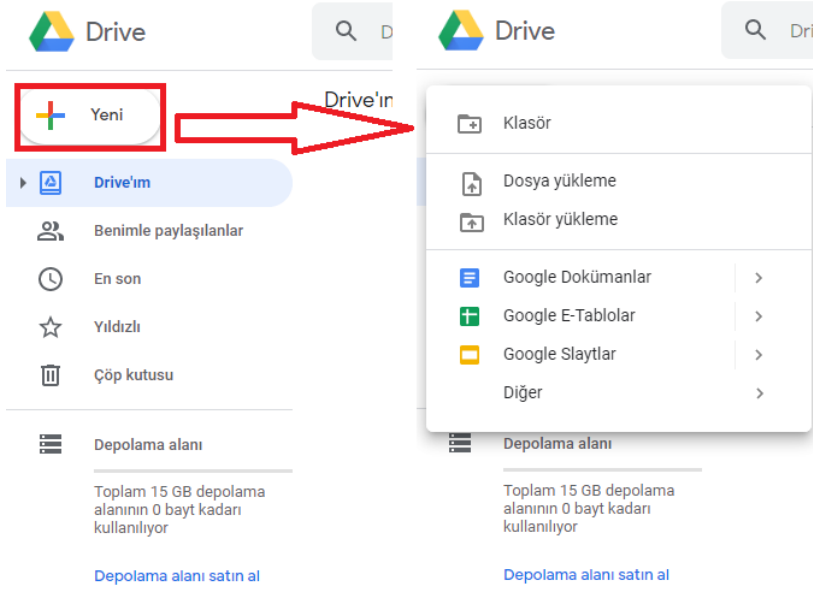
Drive

D

Yeni

Drive'ım

Drive'ım

Benimle paylaşılanlar

En son

Yıldızlı

Çöp kutusu

Depolama alanı

Toplam 15 GB depolama alanının 0 bayt kadarı kullanılıyor

Depolama alanı satın al

Drive

Dri

Klasör

Dosya yükleme

Klasör yükleme

Google Dokümanlar

Google E-Tablolar

Google Slaytlar

Diğer

Depolama alanı

Toplam 15 GB depolama alanının 0 bayt kadarı kullanılıyor

Depolama alanı satın al